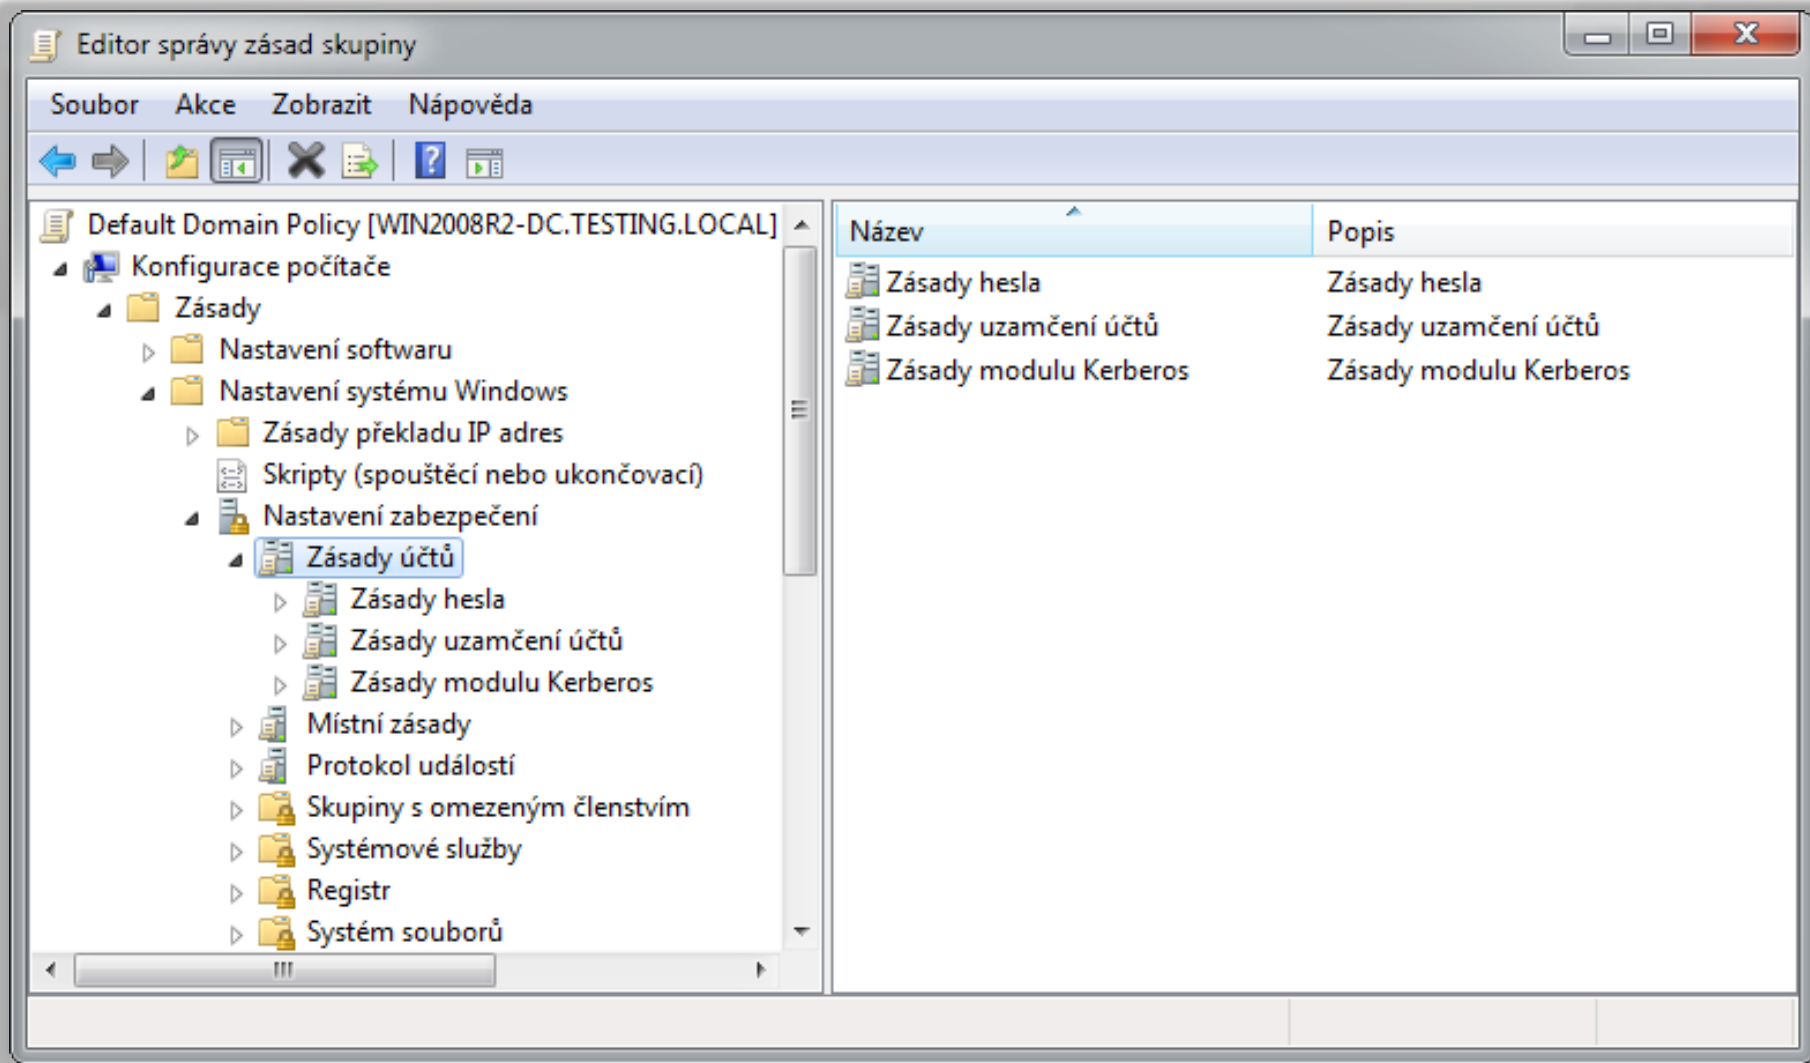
Editor správy zásad skupiny

Soubor Akce Zobrazit Nápověda

Default Domain Policy [WIN2008R2-DC.TESTING.LOCAL]
Konfigurace počítače
Zásady
Nastavení softwaru
Nastavení systému Windows
Zásady překladu IP adres
Skripty (spouštěcí nebo ukončovací)
Nastavení zabezpečení
Zásady účtů
Zásady hesla
Zásady uzamčení účtů
Zásady modulu Kerberos
Místní zásady
Protokol událostí
Skupiny s omezeným členstvím
Systémové služby
Registr
Systém souborů

| Název | Popis |
|---|---|
| Zásady hesla | Zásady hesla |
| Zásady uzamčení účtů | Zásady uzamčení účtů |
| Zásady modulu Kerberos | Zásady modulu Kerberos |